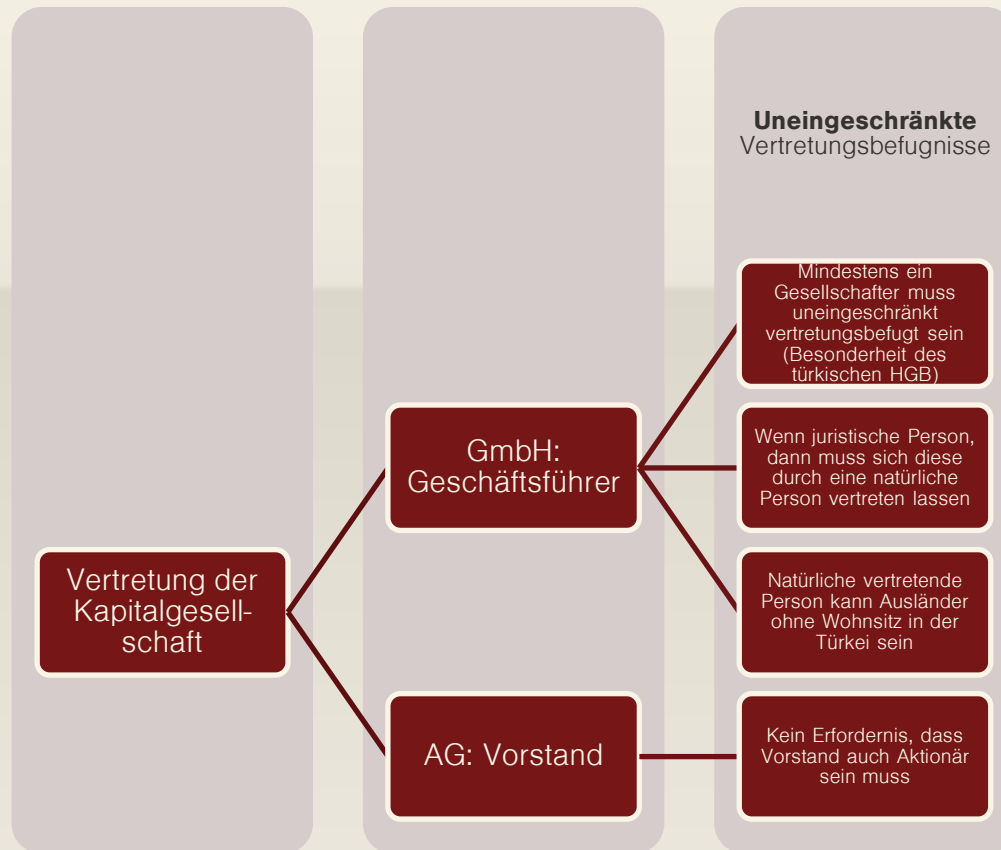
**Uneingeschränkte** Vertretungsbefugnisse

Vertretung der Kapitalgesellschaft

GmbH: Geschäftsführer

Mindestens ein Gesellschafter muss uneingeschränkt vertretungsbefugt sein (Besonderheit des türkischen HGB)

Wenn juristische Person, dann muss sich diese durch eine natürliche Person vertreten lassen

Natürliche vertretende Person kann Ausländer ohne Wohnsitz in der Türkei sein

AG: Vorstand

Kein Erfordernis, dass Vorstand auch Aktionär sein muss